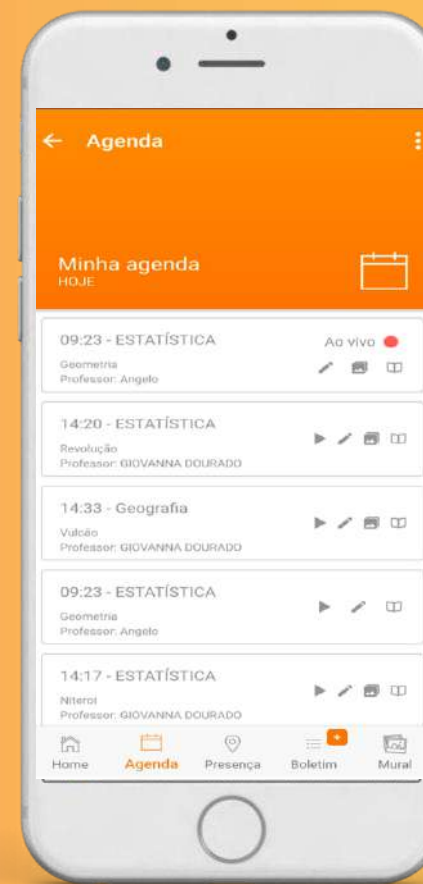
Agenda

Minha agenda
HOJE

09:23 - ESTATÍSTICA
Geometria
Professor: Angelo
Ao vivo

14:20 - ESTATÍSTICA
Revolução
Professor: GIOVANNA DOURADO

14:33 - Geografia
Vulcão
Professor: GIOVANNA DOURADO

09:23 - ESTATÍSTICA
Geometria
Professor: Angelo

14:17 - ESTATÍSTICA
Niteroi
Professor: GIOVANNA DOURADO

Home
Agenda
Presença
Boletim
Mural